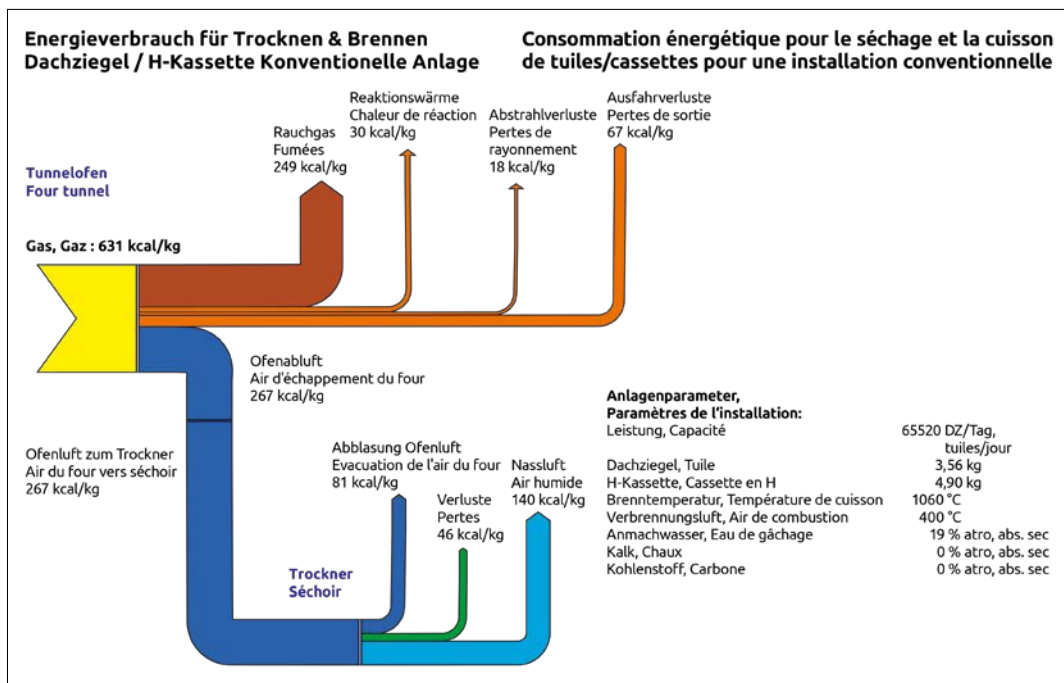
Energieverbrauch für Trocknen & Brennen
Dachziegel / H-Kassette Konventionelle Anlage

Consommation énergétique pour le séchage et la cuisson de tuiles/cassettes pour une installation conventionnelle

Tunnelofen
Four tunnel

Gas, Gaz : 631 kcal/kg

Rauchgas
Fumées
249 kcal/kg

Reaktionswärme
Chaleur de réaction
30 kcal/kg

Abstrahlverluste
Pertes de rayonnement
18 kcal/kg

Ausfahrverluste
Pertes de sortie
67 kcal/kg

Ofenabluft
Air d'échappement du four
267 kcal/kg

Ofenluft zum Trockner
Air du four vers séchoir
267 kcal/kg

Abblasung Ofenluft
Evacuation de l'air du four
81 kcal/kg

Verluste
Pertes
46 kcal/kg

Nassluft
Air humide
140 kcal/kg

Trockner
Séchoir

Anlagenparameter,
Paramètres de l'installation:

| | |
|---|---|
| Leistung, Capacité | 65520 DZ/Tag, tuiles/jour |
| Dachziegel, Tuile | 3,56 kg |
| H-Kassette, Cassette en H | 4,90 kg |
| Brenntemperatur, Température de cuisson | 1060 °C |
| Verbrennungsluft, Air de combustion | 400 °C |
| Anmachwasser, Eau de gâchage | 19 % atro, abs. sec |
| Kalk, Chaux | 0 % atro, abs. sec |
| Kohlenstoff, Carbone | 0 % atro, abs. sec |